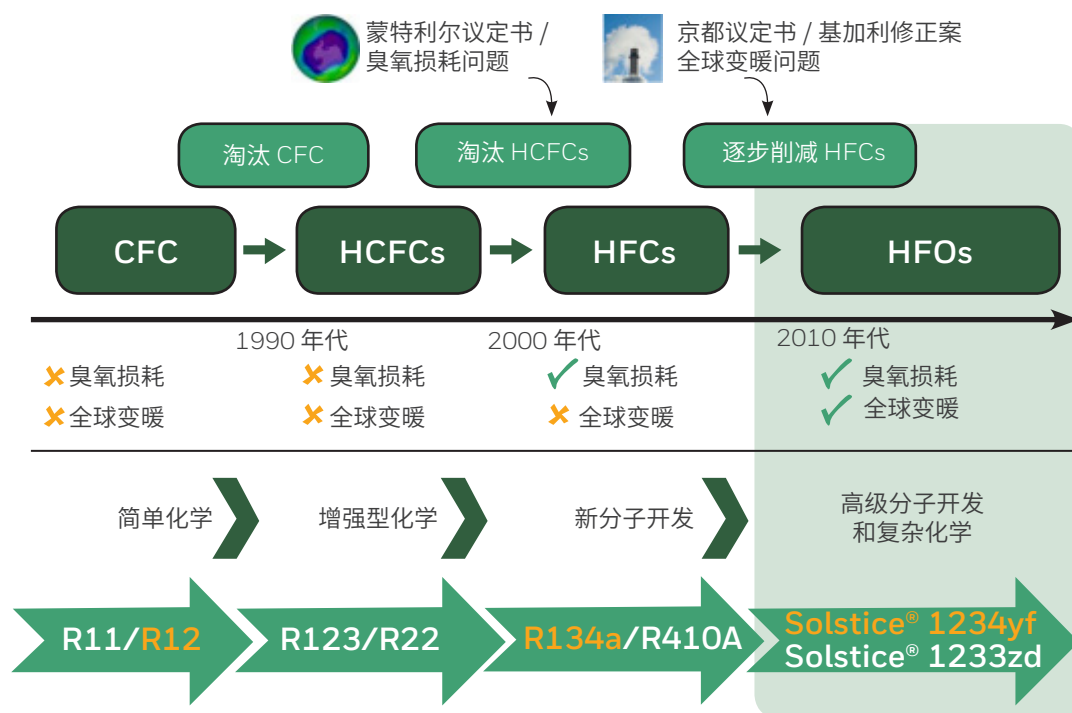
蒙特利尔议定书 / 臭氧损耗问题

京都议定书 / 基加利修正案 全球变暖问题

淘汰 CFC

淘汰 HCFCs

逐步削减 HFCs

CFC

HCFCs

HFCs

HFOs

1990 年代

2000 年代

2010 年代

✗ 臭氧损耗
✗ 全球变暖

✗ 臭氧损耗
✗ 全球变暖

✓ 臭氧损耗
✗ 全球变暖

✓ 臭氧损耗
✓ 全球变暖

简单化学

增强型化学

新分子开发

高级分子开发
和复杂化学

R11/R12

R123/R22

R134a/R410A

Solstice® 1234yf
Solstice® 1233zd